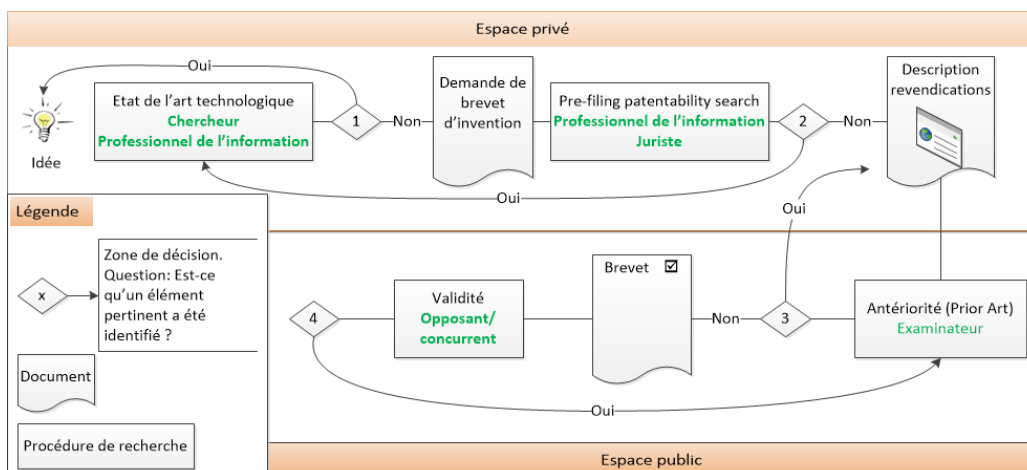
Espace privé

Oui

Idée

Etat de l'art technologique
Chercheur
Professionnel de l'information

1

Non

Demande de brevet d'invention

Pre-filing patentability search
Professionnel de l'information
Juriste

2

Non

Description revendications

Oui

Légende

x

Zone de décision. Question: Est-ce qu'un élément pertinent a été identifié ?

Document

Procédure de recherche

Oui

4

Validité
Opposant/ concurrent

Brevet ☑

Non

3

Antériorité (Prior Art)
Examinateur

Oui

Espace public